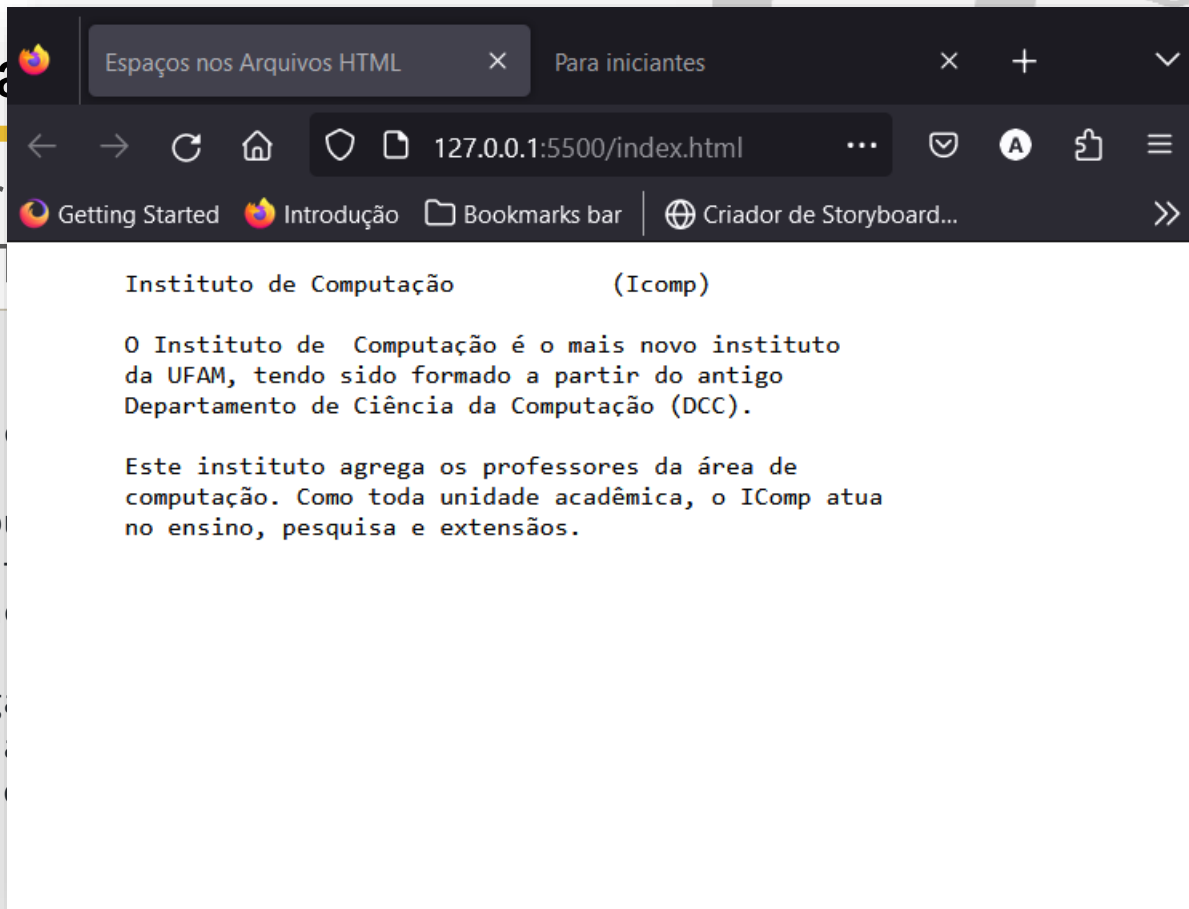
Espaços nos Arquivos HTML
Para iniciantes

127.0.0.1:5500/index.html

Getting Started
Introdução
Bookmarks bar
Criador de Storyboard...

Instituto de Computação           (Icomp)

O Instituto de  Computação é o mais novo instituto da UFAM, tendo sido formado a partir do antigo Departamento de Ciência da Computação (DCC).

Este instituto agrega os professores da área de computação. Como toda unidade acadêmica, o IComp atua no ensino, pesquisa e extensãos.